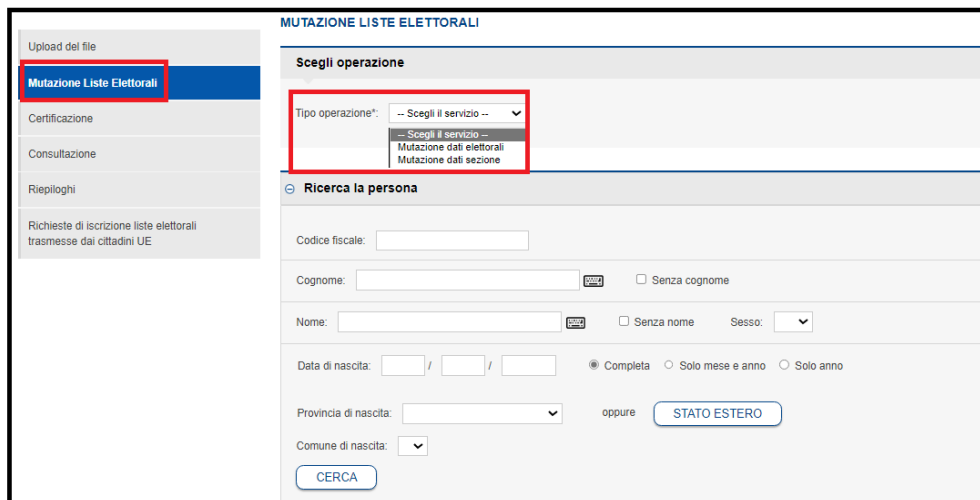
Upload del file

Mutazione Liste Elettorali

Certificazione

Consultazione

Riepiloghi

Richieste di iscrizione liste elettorali trasmesse dai cittadini UE

MUTAZIONE LISTE ELETTORALI

Scegli operazione

Tipo operazione*: -- Scegli il servizio --

-- Scegli il servizio --
Mutazione dati elettorali
Mutazione dati sezione

⊖ Ricerca la persona

Codice fiscale:

Cognome: ☐ Senza cognome

Nome: ☐ Senza nome Sesso:

Data di nascita: / / ◉ Completa ○ Solo mese e anno ○ Solo anno

Provincia di nascita: oppure STATO ESTERO

Comune di nascita:

CERCA